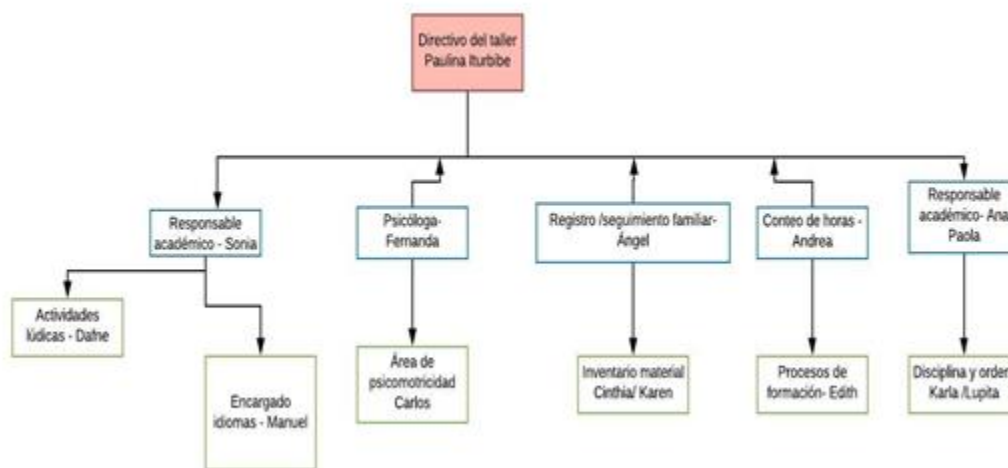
Directivo del taller Paulina Iturbibe

Responsable académico - Sonia

Psicóloga- Fernanda

Registro /seguimiento familiar- Ángel

Conteo de horas - Andrea

Responsable académico- Ana Paola

Actividades lúdicas - Dafne

Encargado idiomas - Manuel

Área de psicomotricidad Carlos

Inventario material Cinthia/ Karen

Procesos de formación- Edith

Disciplina y orden Karla /Lupita